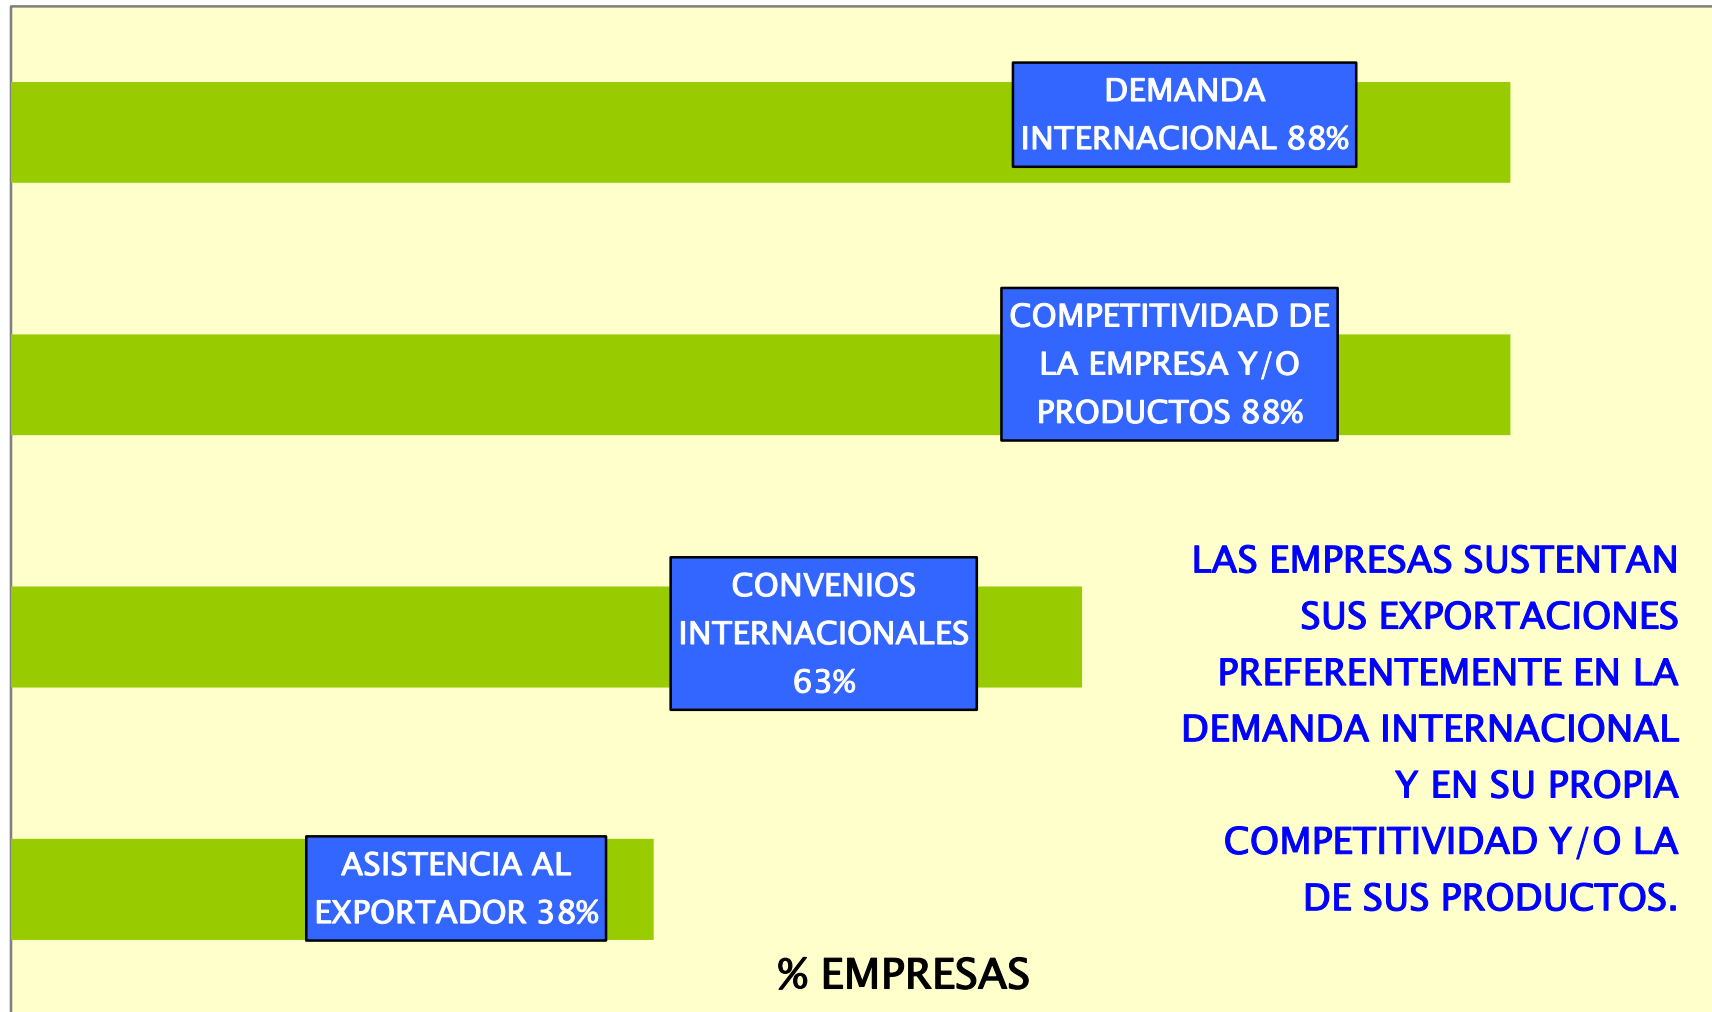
DEMANDA INTERNACIONAL 88%

COMPETITIVIDAD DE LA EMPRESA Y/O PRODUCTOS 88%

CONVENIOS INTERNACIONALES 63%

LAS EMPRESAS SUSTENTAN SUS EXPORTACIONES PREFERENTEMENTE EN LA DEMANDA INTERNACIONAL Y EN SU PROPIA COMPETITIVIDAD Y/O LA DE SUS PRODUCTOS.

ASISTENCIA AL EXPORTADOR 38%

% EMPRESAS